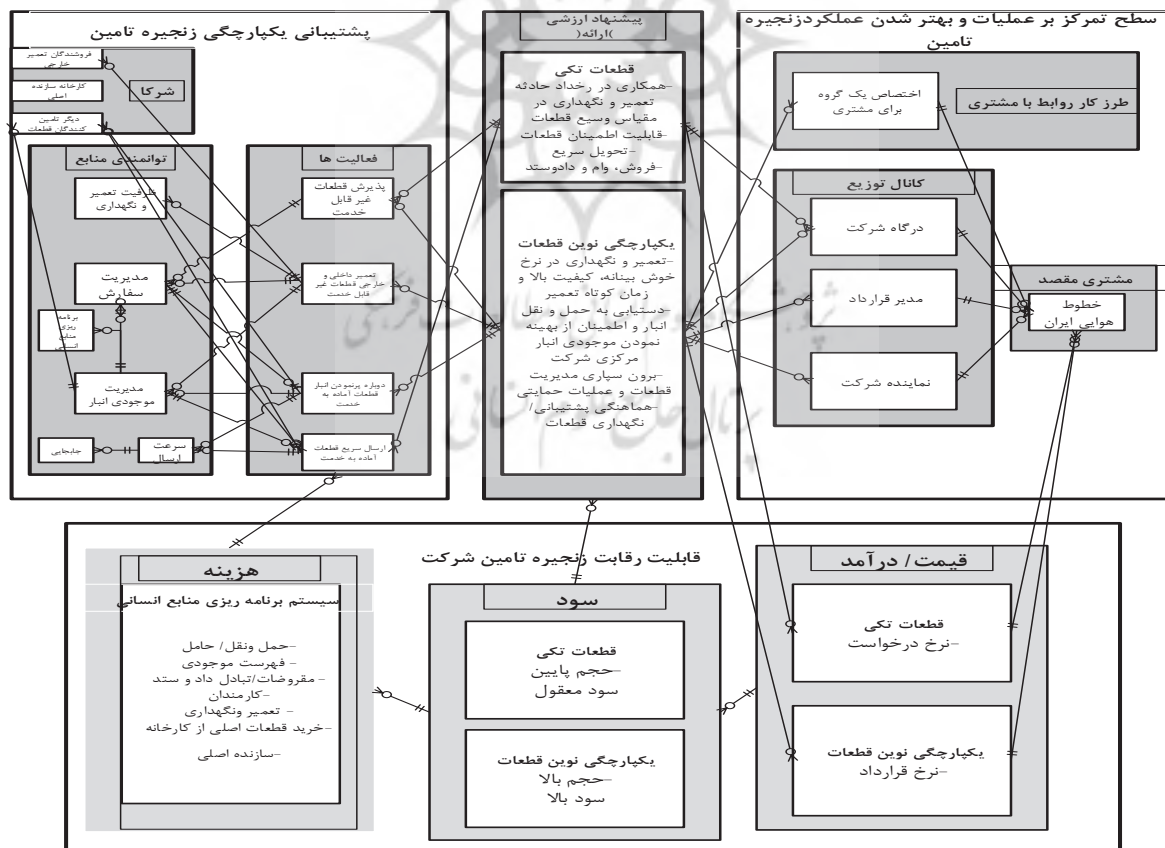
پشتیبانی یکپارچگی زنجیره تامین

فروشندگان تعمیر خارجی

کارخانه سازنده اصلی

دیگر تامین کنندگان قطعات

شرکا

توانمندی منابع

ظرفیت تعمیر و نگهداری

مدیریت سفارش

برنامه ریزی منابع انسانی

مدیریت موجودی انبار

جابجایی

سرعت ارسال

فعالیت ها

پذیرش قطعات غیر قابل خدمت

تعمیر داخلی و خارجی قطعات غیر قابل خدمت

دوباره پرنمودن انبار قطعات آماده به خدمت

ارسال سریع قطعات آماده به خدمت

پیشنهاد ارزشی )ارائه(

قطعات تکی
-همکاری در رخداد حادثه تعمیر و نگهداری در مقیاس وسیع قطعات
-قابلیت اطمینان قطعات
-تحویل سریع
-فروش، وام و دادوستد

یکپارچگی نوین قطعات
-تعمیر و نگهداری در نرخ خوش بینانه، کیفیت بالا و زمان کوتاه تعمیر
-دستیابی به حمل و نقل انبار و اطمینان از بهینه نمودن موجودی انبار مرکزی شرکت
-برون سپاری مدیریت قطعات و عملیات حمایتی
-هماهنگی پشتیبانی/ نگهداری قطعات

سطح تمرکز بر عملیات و بهتر شدن عملکردزنجیره تامین

اختصاص یک گروه برای مشتری

طرز کار روابط با مشتری

کانال توزیع

درگاه شرکت

مدیر قرارداد

نماینده شرکت

مشتری مقصد

خطوط هوایی ایران

قابلیت رقابت زنجیره تامین شرکت

هزینه

سیستم برنامه ریزی منابع انسانی

-حمل ونقل/ حامل
- فهرست موجودی
- مقروضات/تبادل داد و ستد
-کارمندان
- تعمیر ونگهداری
-خرید قطعات اصلی از کارخانه
-سازنده اصلی

سود

قطعات تکی
-حجم پایین
سود معقول

یکپارچگی نوین قطعات
-حجم بالا
سود بالا

قیمت/ درآمد

قطعات تکی
-نرخ درخواست

یکپارچگی نوین قطعات
-نرخ قرارداد